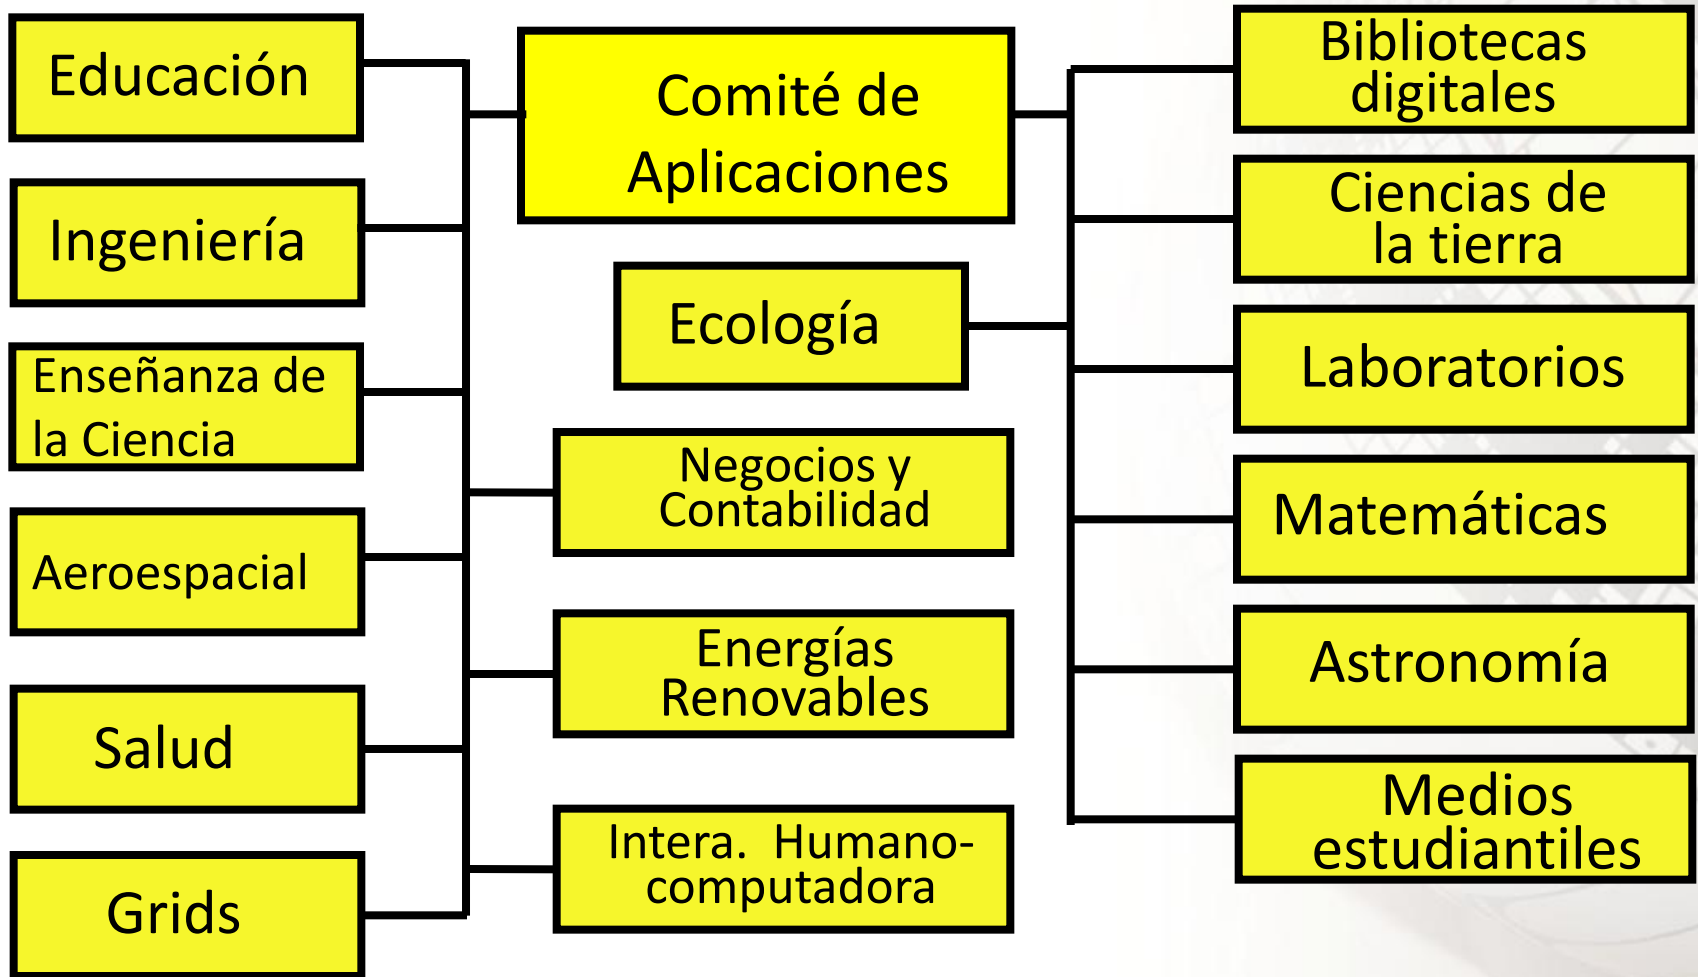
Educación

Comité de Aplicaciones

Bibliotecas digitales

Ingeniería

Ciencias de la tierra

Ecología

Enseñanza de la Ciencia

Laboratorios

Negocios y Contabilidad

Matemáticas

Aeroespacial

Energías Renovables

Astronomía

Salud

Medios estudiantiles

Intera. Humano-computadora

Grids